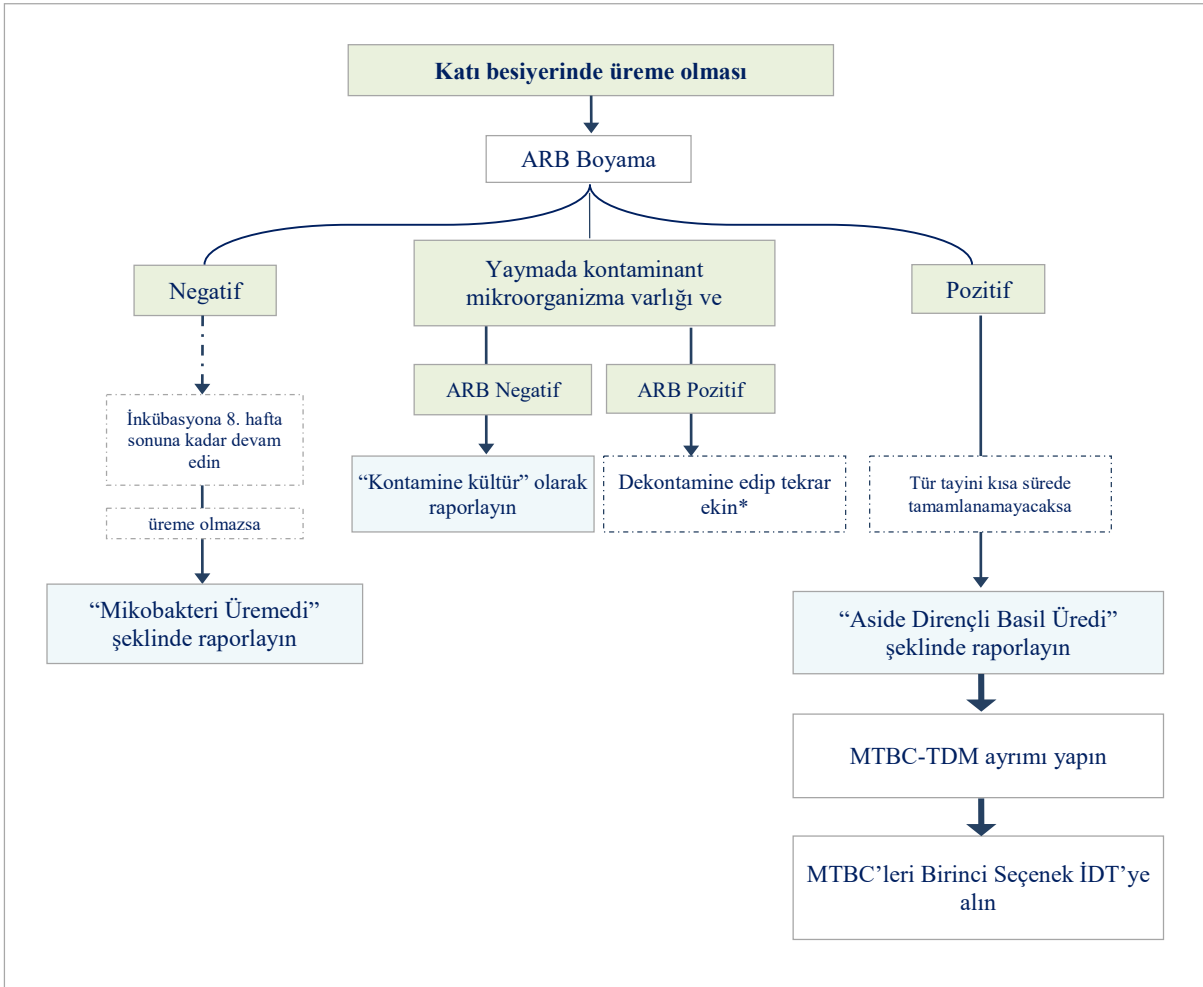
Katı besiyerinde üreme olması

ARB Boyama

Negatif

Yaymada kontaminant mikroorganizma varlığı ve

Pozitif

İnkübasyona 8. hafta sonuna kadar devam edin

üreme olmazsa

“Mikobakteri Üremedi” şeklinde raporlayın

ARB Negatif

ARB Pozitif

“Kontamine kültür” olarak raporlayın

Dekontamine edip tekrar ekin*

Tür tayini kısa sürede tamamlanamayacaksa

“Aside Dirençli Basil Üredi” şeklinde raporlayın

MTBC-TDM ayrımı yapın

MTBC’leri Birinci Seçenek İDT’ye alın